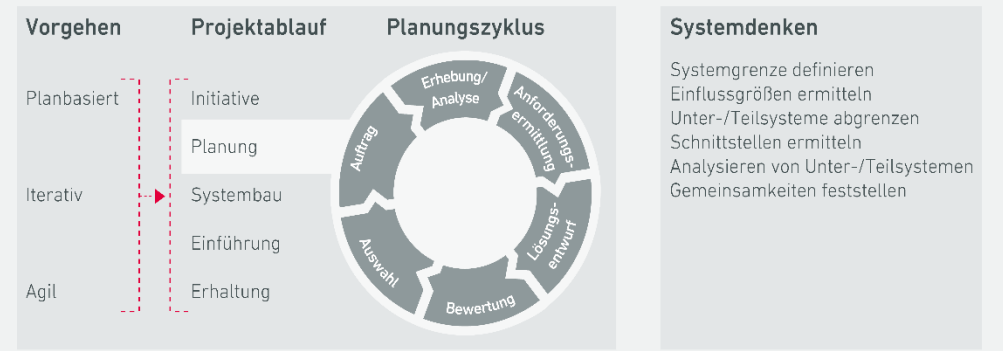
Vorgehen

Planbasiert

Iterativ

Agil

Projektablauf

Initiative

Planung

Systembau

Einführung

Erhaltung

Planungszyklus

Erhebung/ Analyse

Anforderungsermittlung

Lösungsentwurf

Bewertung

Auswahl

Auftrag

Systemdenken

Systemgrenze definieren
Einflussgrößen ermitteln
Unter-/Teilsysteme abgrenzen
Schnittstellen ermitteln
Analysieren von Unter-/Teilsystemen
Gemeinsamkeiten feststellen